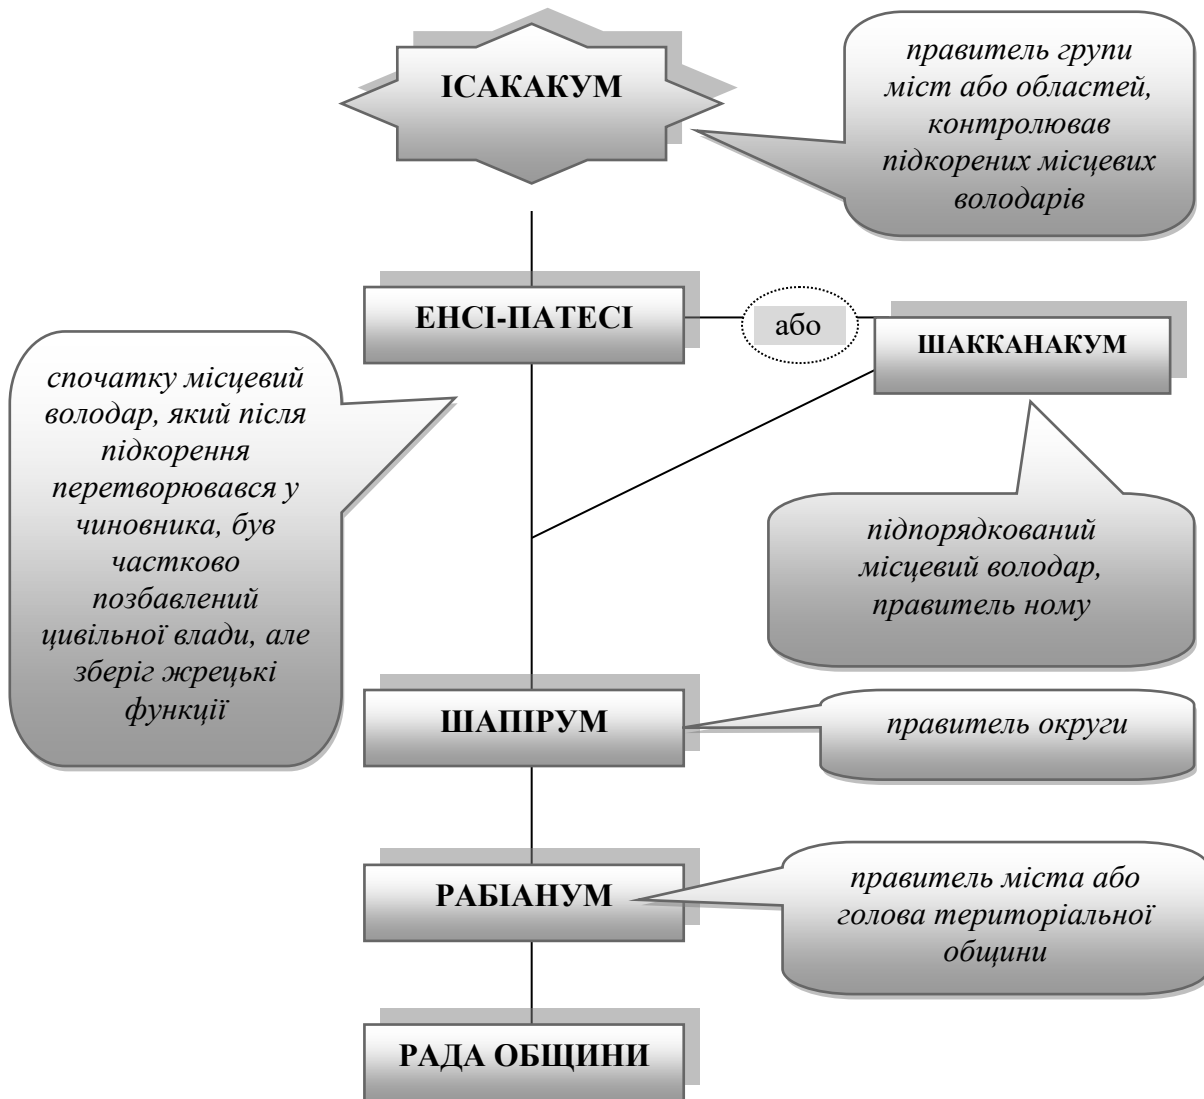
ІСАКАКУМ

правитель групи міст або областей, контролював підкорених місцевих володарів

ЕНСІ-ПАТЕСІ

або

ШАККАНАКУМ

спочатку місцевий володар, який після підкорення перетворювався у чиновника, був частково позбавлений цивільної влади, але зберіг жрецькі функції

підпорядкований місцевий володар, правитель ному

ШАПІРУМ

правитель округи

РАБІАНУМ

правитель міста або голова територіальної общини

РАДА ОБЩИНИ